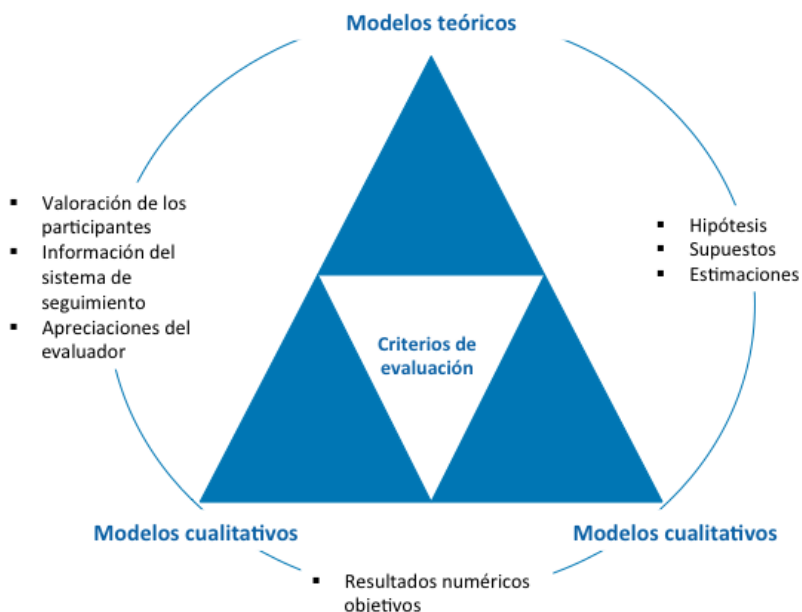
Modelos teóricos

- Valoración de los participantes
- Información del sistema de seguimiento
- Apreciaciones del evaluador

- Hipótesis
- Supuestos
- Estimaciones

Criterios de evaluación

Modelos cualitativos

Modelos cualitativos

- Resultados numéricos objetivos